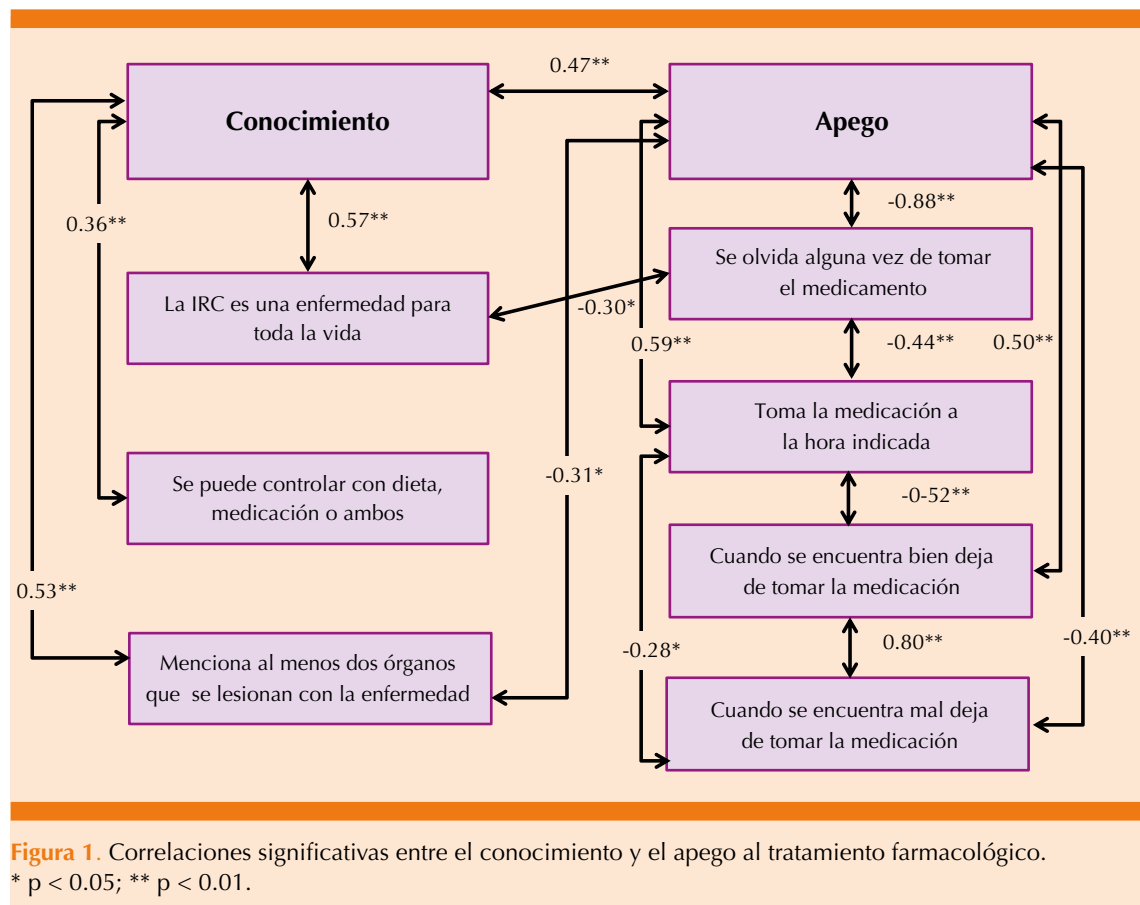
0.47**

Conocimiento

Apego

0.36**

0.57**

-0.88**

Se olvida alguna vez de tomar el medicamento

La IRC es una enfermedad para toda la vida

-0.30*

0.59**

-0.44**

0.50**

Toma la medicación a la hora indicada

-0.31*

-0-52**

Se puede controlar con dieta, medicación o ambos

Cuando se encuentra bien deja de tomar la medicación

0.53**

0.80**

-0.28*

-0.40**

Menciona al menos dos órganos que se lesionan con la enfermedad

Cuando se encuentra mal deja de tomar la medicación

Figura 1. Correlaciones significativas entre el conocimiento y el apego al tratamiento farmacológico.
* p < 0.05; ** p < 0.01.